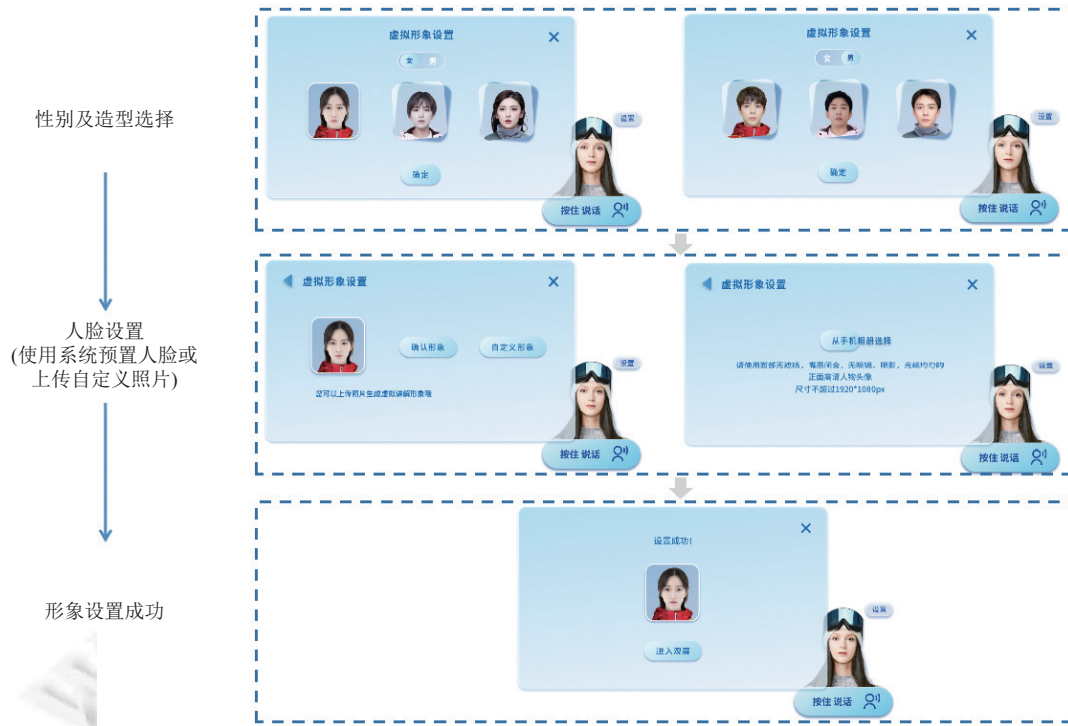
性别及造型选择

人脸设置
(使用系统预置人脸或上传自定义照片)

形象设置成功

虚拟形象设置
女 男
确定
设置
按住 说话

虚拟形象设置
女 男
确定
设置
按住 说话

虚拟形象设置
确认形象
自定义形象
您可以上传照片生成虚拟讲解形象哦
设置
按住 说话

虚拟形象设置
从手机相册选择
请使用面部无遮挡、无眼镜、无刘海、阴影，光线均匀的正面清晰人物头像
尺寸不超过1920*1080px
设置
按住 说话

设置成功!
进入双屏
设置
按住 说话